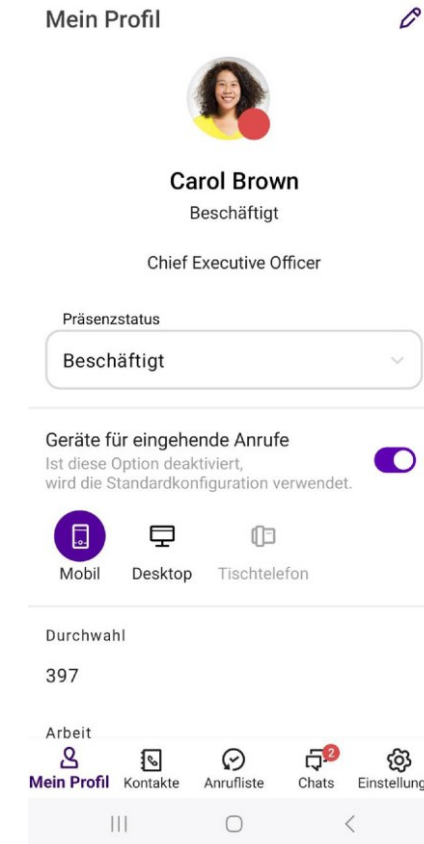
Mein Profil

Carol Brown
Beschäftigt

Chief Executive Officer

Präsenzstatus
Beschäftigt

Geräte für eingehende Anrufe
Ist diese Option deaktiviert, wird die Standardkonfiguration verwendet.

Mobil Desktop Tischtelefon

Durchwahl
397

Arbeit

Mein Profil Kontakte Anrufliste 2 Chats Einstellung